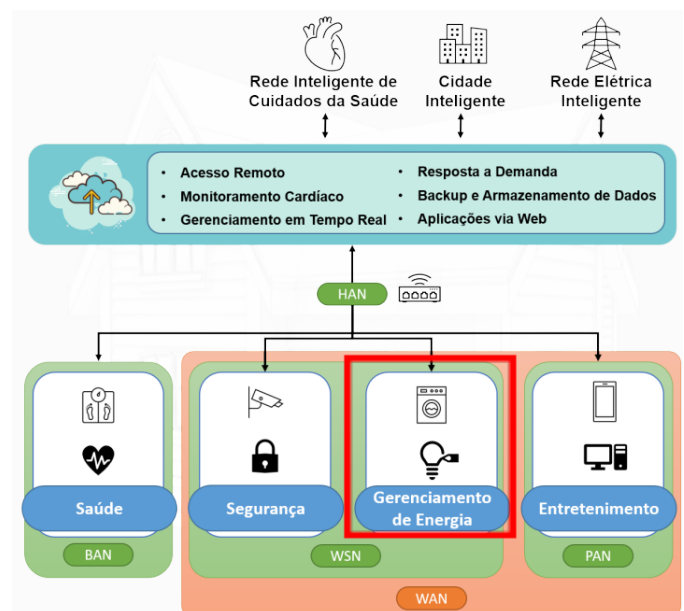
Rede Inteligente de Cuidados da Saúde

Cidade Inteligente

Rede Elétrica Inteligente

• Acesso Remoto
• Monitoramento Cardíaco
• Gerenciamento em Tempo Real

• Resposta a Demanda
• Backup e Armazenamento de Dados
• Aplicações via Web

HAN

Saúde

BAN

Segurança

Gerenciamento de Energia

WSN

Entretenimento

PAN

WAN